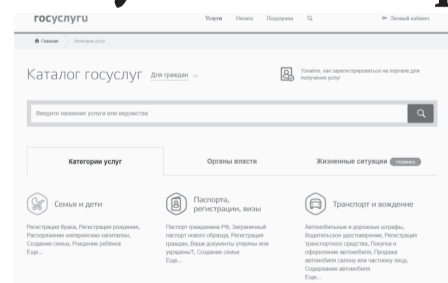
госуслуги

Услуги Оплата Поддержка

Личный кабинет

Главная / Категории услуг

Каталог госуслуг Для граждан

Узнайте, как зарегистрироваться на портале для получения услуг

Введите название услуги или ведомства

Категории услуг

Органы власти

Жизненные ситуации Новинка

Семья и дети

Регистрация брака, Регистрация рождения, Распоряжение материнским капиталом, Создание семьи, Рождение ребенка
Еще...

Паспорта, регистрации, визы

Паспорт гражданина РФ, Заграничный паспорт нового образца, Регистрация граждан, Ваши документы утеряны или украдены?, Создание семьи
Еще...

Транспорт и вождение

Автомобильные и дорожные штрафы, Водительское удостоверение, Регистрация транспортного средства, Покупка и оформление автомобиля, Продажа автомобиля салону или частному лицу, Содержание автомобиля
Еще...